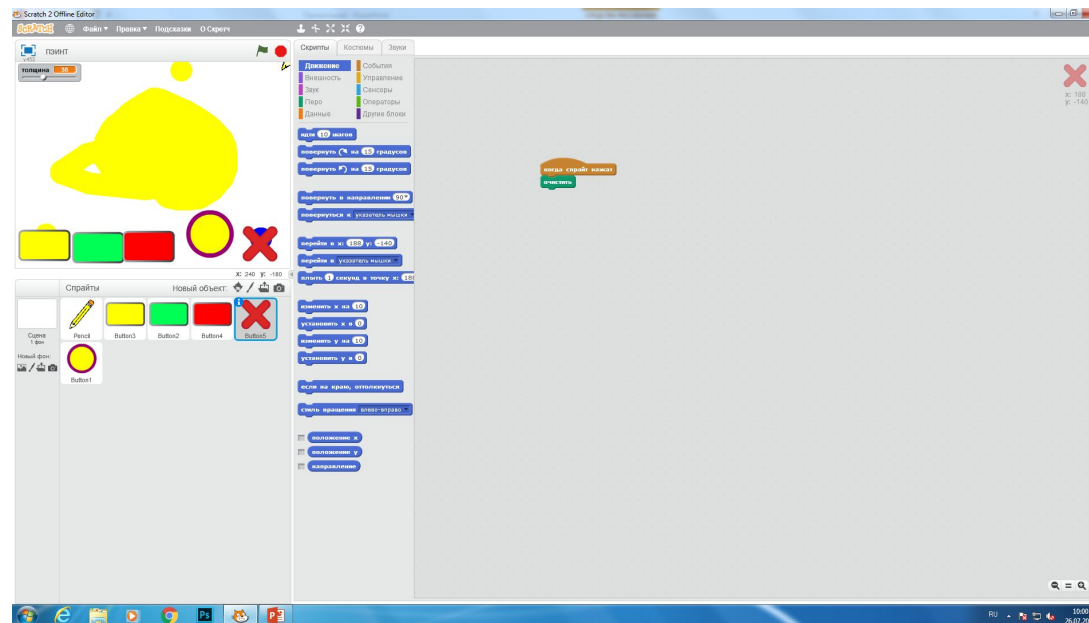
Scratch 2 Offline Editor

SCRATCH Файл ▾ Правка ▾ Подсказки О Скретч

ПЭИНТ
v453
толщина 38

x: 240 y: -180

Спрайты Новый объект:

Сцена
1 фон

Новый фон:

Pencil Button3 Button2 Button4 Button5
Button1

Скрипты Костюмы Звуки

Движение События
Внешность Управление
Звук Сенсоры
Перо Операторы
Данные Другие блоки

идти 10 шагов
повернуть на 15 градусов
повернуть на 15 градусов
повернуть в направлении 90▾
повернуться к указатель мышки ▾
перейти в x: 188 y: -140
перейти в указатель мышки ▾
плыть 1 секунд в точку x: 188
изменить x на 10
установить x в 0
изменить y на 10
установить y в 0
если на краю, оттолкнуться
стиль вращения влево-вправо ▾
положение x
положение y
направление

когда спрайт нажат
очистить

x: 188
y: -140

RU
10:00
26.07.20